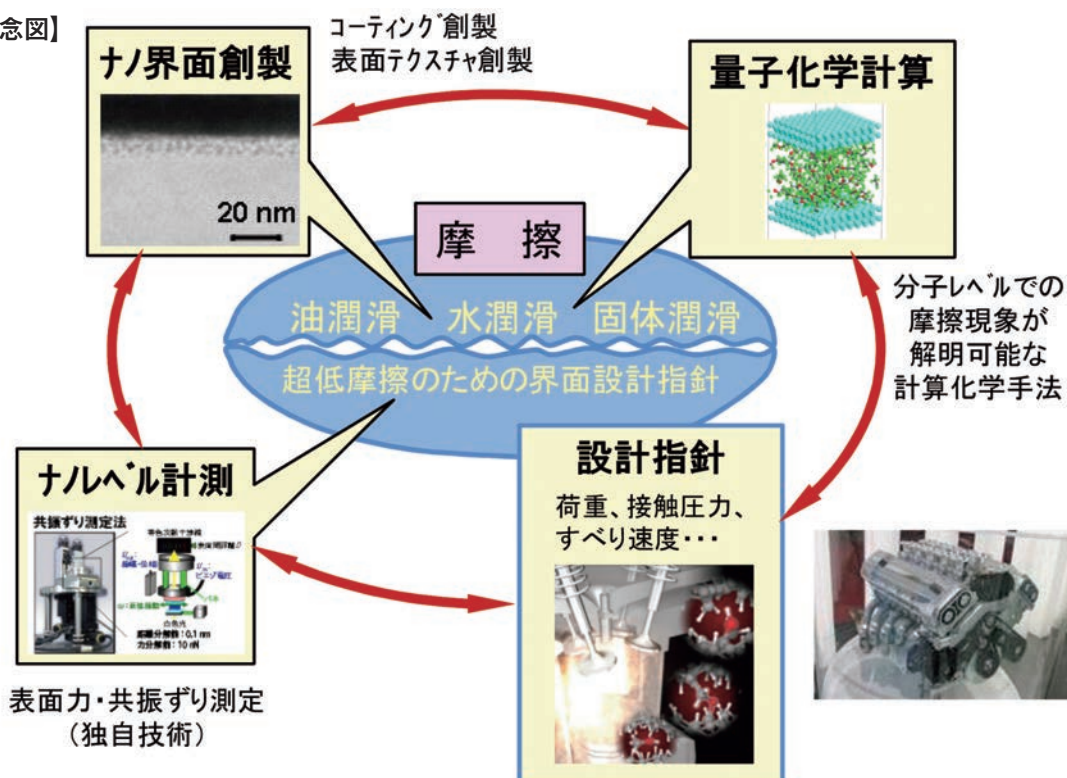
念図】

コーティング創製
表面テクスチャ創製

ナノ界面創製

20 nm

量子化学計算

摩　擦

油潤滑　水潤滑　固体潤滑

超低摩擦のための界面設計指針

分子レベルでの
摩擦現象が
解明可能な
計算化学手法

ナノレベル計測

共振ずり測定法

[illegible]

距離分解能：0.1 nm
力分解能：10 nN

表面力・共振ずり測定
（独自技術）

設計指針

荷重、接触圧力、
すべり速度・・・